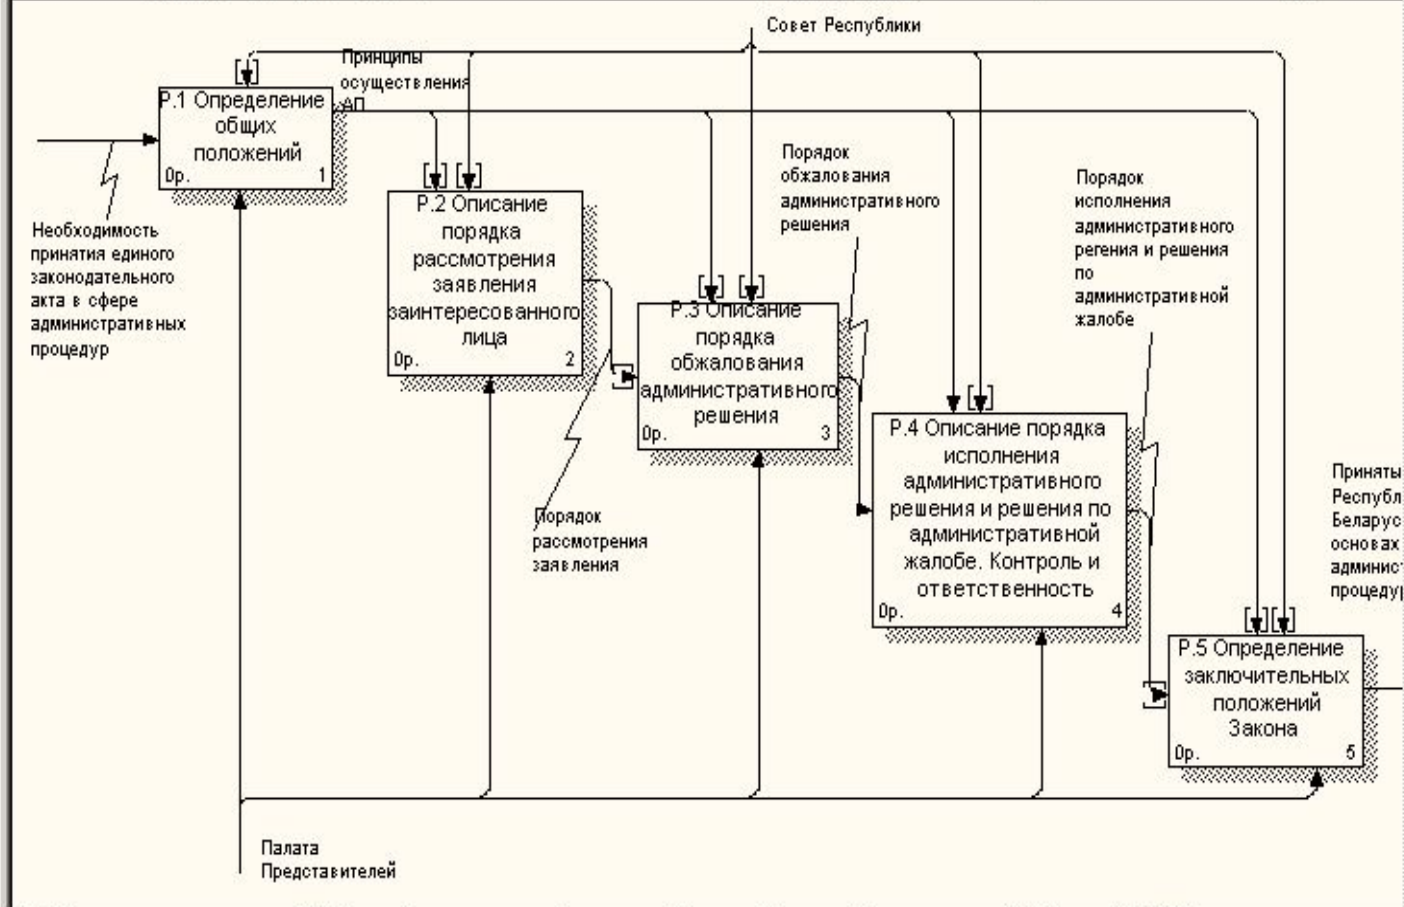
Совет Республики

Принципы осуществления АП

Р.1 Определение общих положений
0р. 1

Необходимость принятия единого законодательного акта в сфере административных процедур

Р.2 Описание порядка рассмотрения заявления заинтересованного лица
0р. 2

Порядок обжалования административного решения

Р.3 Описание порядка обжалования административного решения
0р. 3

Порядок рассмотрения заявления

Порядок исполнения административного регения и решения по административной жалобе

Р.4 Описание порядка исполнения административного решения и решения по административной жалобе. Контроль и ответственность
0р. 4

Приняты Республ Беларус основах админист процедур

Р.5 Определение заключительных положений Закона
0р. 5

Палата Представителей